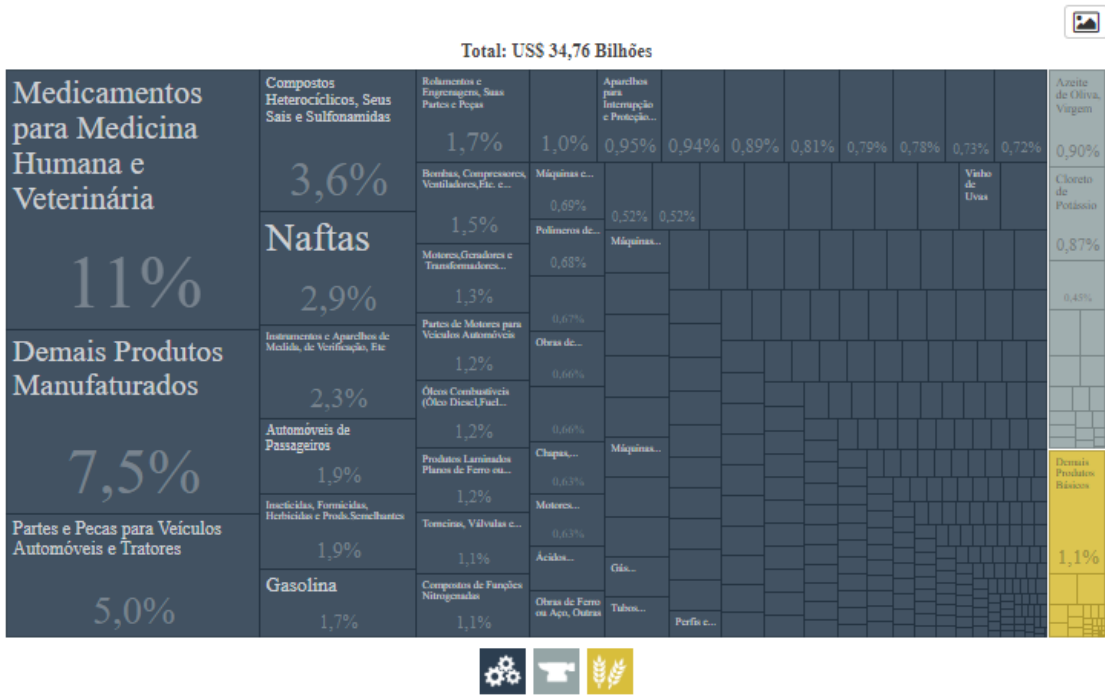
Total: US$ 34,76 Bilhões

Medicamentos para Medicina Humana e Veterinária

11%

Demais Produtos Manufaturados

7,5%

Partes e Pecas para Veículos Automóveis e Tratores

5,0%

Compostos Heterocíclicos, Seus Sais e Sulfonamidas

3,6%

Naftas

2,9%

Instrumentos e Aparelhos de Medida, de Verificação, Etc

2,3%

Automóveis de Passageiros

1,9%

Inseticidas, Formicidas, Herbicidas e Prods.Semelhantes

1,9%

Gasolina

1,7%

Rolamentos e Engrenagens, Suas Partes e Peças

1,7%

Bombas, Compressores, Ventiladores,Etc. e...

1,5%

Motores,Geradores e Transformadores...

1,3%

Partes de Motores para Veículos Automóveis

1,2%

Óleos Combustíveis (Óleo Diesel,Fuel...

1,2%

Produtos Laminados Planos de Ferro ou...

1,2%

Torneiras, Válvulas e...

1,1%

Compostos de Funções Nitrogenadas

1,1%

1,0%

Máquinas e...

0,69%

Polímeros de...

0,68%

0,67%

Obras de...

0,66%

0,66%

Chapas,...

0,63%

Motores...

0,63%

Ácidos...

Obras de Ferro ou Aço, Outras

Aparelhos para Interrupção e Proteção...

0,95%

0,94%

0,89%

0,81%

0,79%

0,78%

0,73%

0,72%

0,52%

0,52%

Máquinas...

Máquinas...

Gás...

Tubos...

Perfis e...

Vinho de Uvas

Azeite de Oliva, Virgem

0,90%

Cloreto de Potássio

0,87%

0,45%

Demais Produtos Básicos

1,1%